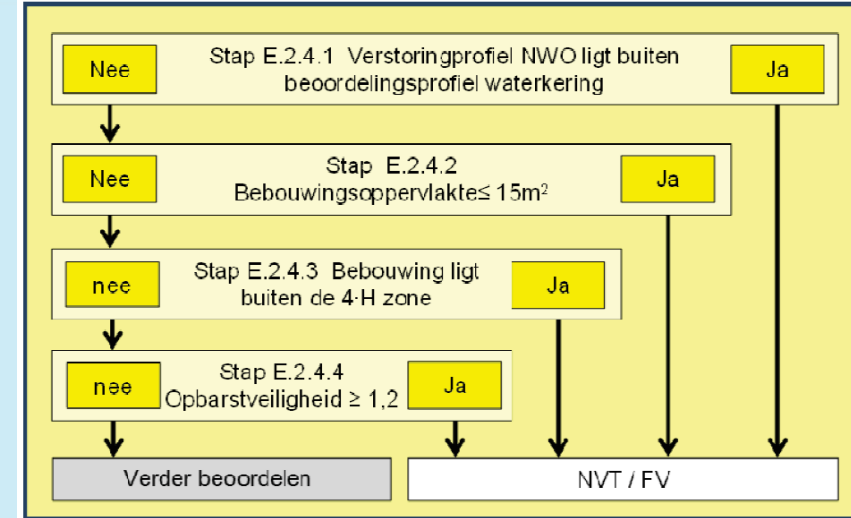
Nee

Stap E.2.4.1 Verstoringprofiel NWO ligt buiten beoordelingsprofiel waterkering

Ja

Nee

Stap E.2.4.2 Bebouwingsoppervlakte≤ 15m$^2$

Ja

nee

Stap E.2.4.3 Bebouwing ligt buiten de 4·H zone

Ja

nee

Stap E.2.4.4 Opbarstveiligheid ≥ 1,2

Ja

Verder beoordelen

NVT / FV